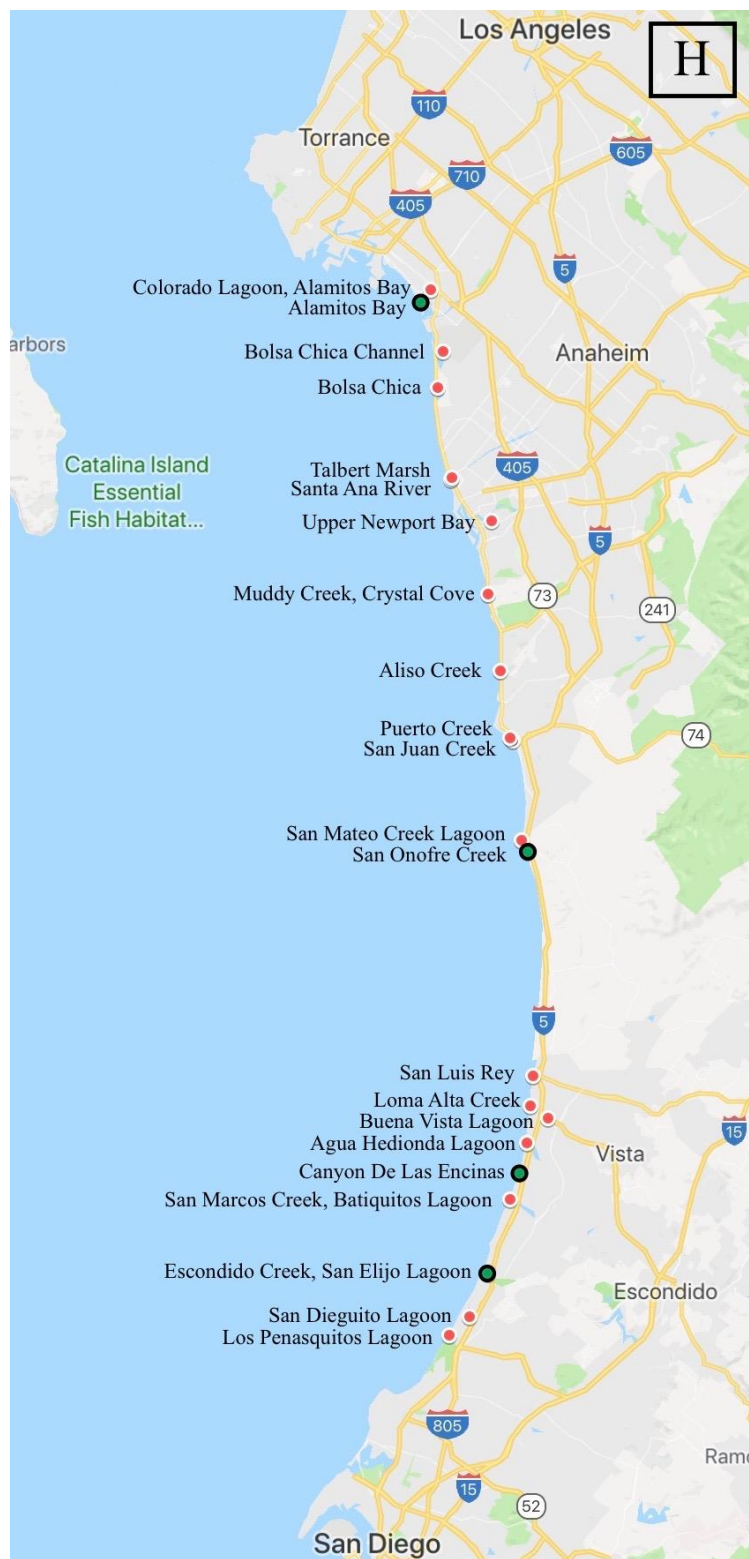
Los Angeles

H

110

Torrance

605

710

405

5

Colorado Lagoon, Alamitos Bay
Alamitos Bay

arbors

Bolsa Chica Channel

Anaheim

Bolsa Chica

Catalina Island Essential Fish Habitat...

Talbert Marsh
Santa Ana River

405

Upper Newport Bay

5

Muddy Creek, Crystal Cove

73

241

Aliso Creek

Puerto Creek
San Juan Creek

74

San Mateo Creek Lagoon
San Onofre Creek

5

San Luis Rey
Loma Alta Creek
Buena Vista Lagoon
Agua Hedionda Lagoon

15

Vista

Canyon De Las Encinas
San Marcos Creek, Batiquitos Lagoon

Escondido Creek, San Elijo Lagoon

Escondido

San Dieguito Lagoon
Los Penasquitos Lagoon

805

Ram

15

52

San Diego